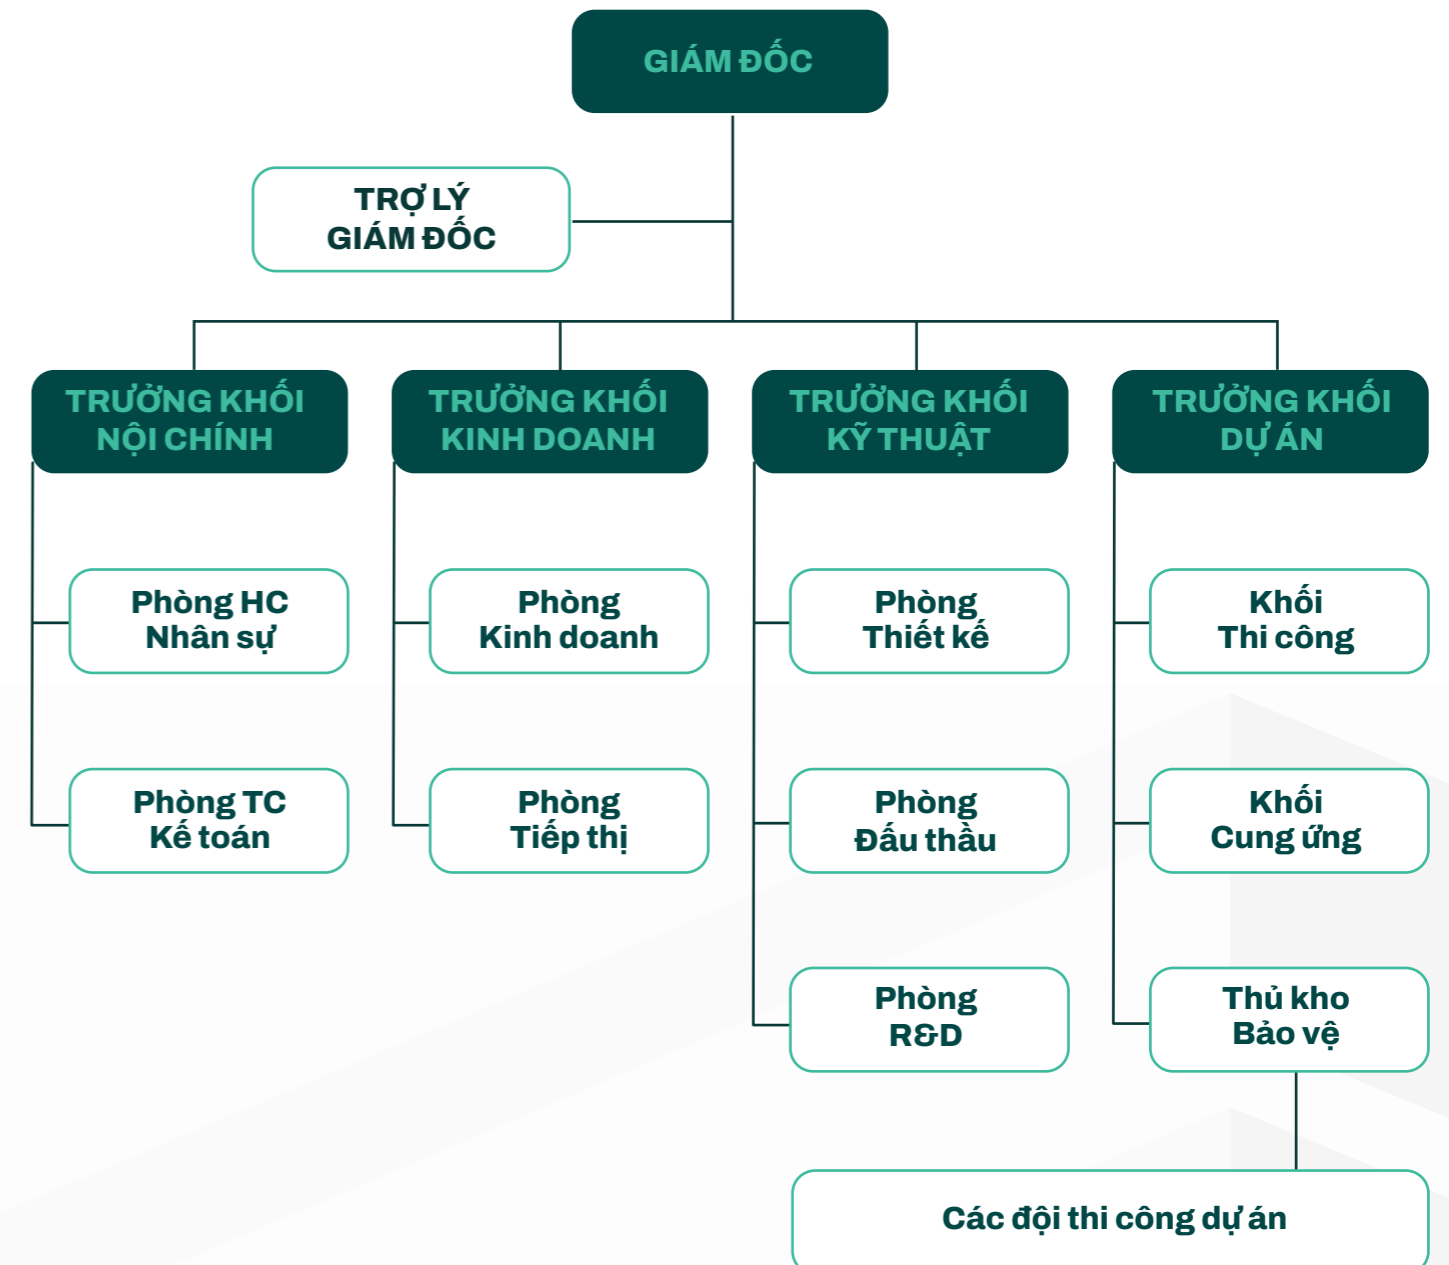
GIÁM ĐỐC

TRỢ LÝ
GIÁM ĐỐC

TRƯỞNG KHỐI
NỘI CHÍNH

Phòng HC
Nhân sự

Phòng TC
Kế toán

TRƯỞNG KHỐI
KINH DOANH

Phòng
Kinh doanh

Phòng
Tiếp thị

TRƯỞNG KHỐI
KỸ THUẬT

Phòng
Thiết kế

Phòng
Đấu thầu

Phòng
R&D

TRƯỞNG KHỐI
DỰ ÁN

Khối
Thi công

Khối
Cung ứng

Thủ kho
Bảo vệ

Các đội thi công dự án